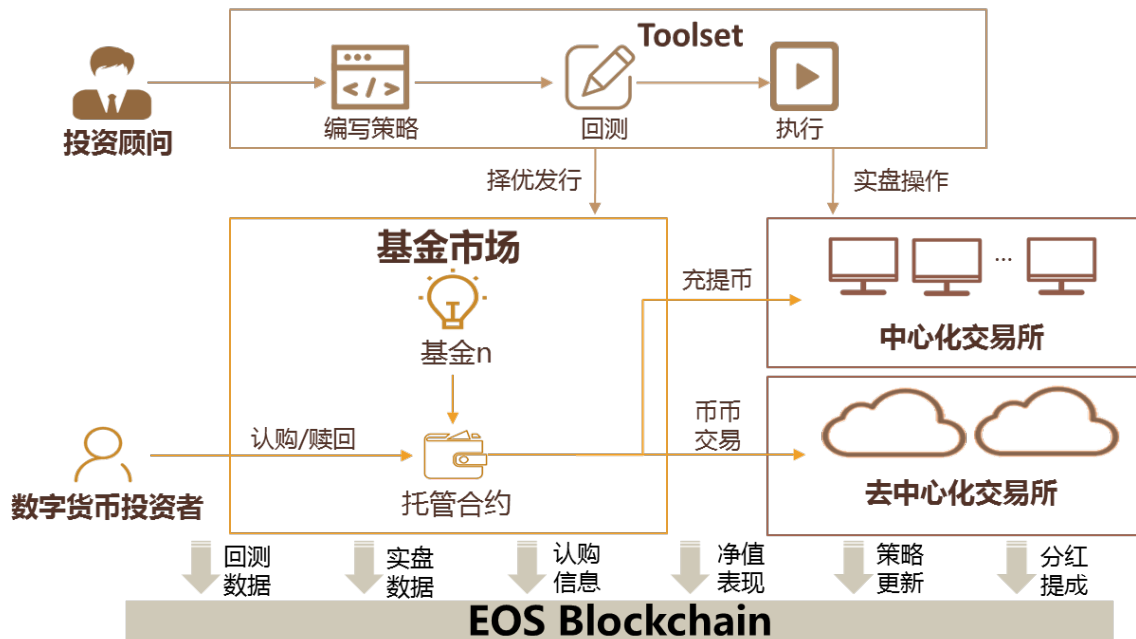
Toolset

投资顾问

编写策略

回测

执行

择优发行

实盘操作

基金市场

基金n

充提币

中心化交易所

币币
交易

认购/赎回

托管合约

去中心化交易所

数字货币投资者

回测
数据

实盘
数据

认购
信息

净值
表现

策略
更新

分红
提成

EOS Blockchain